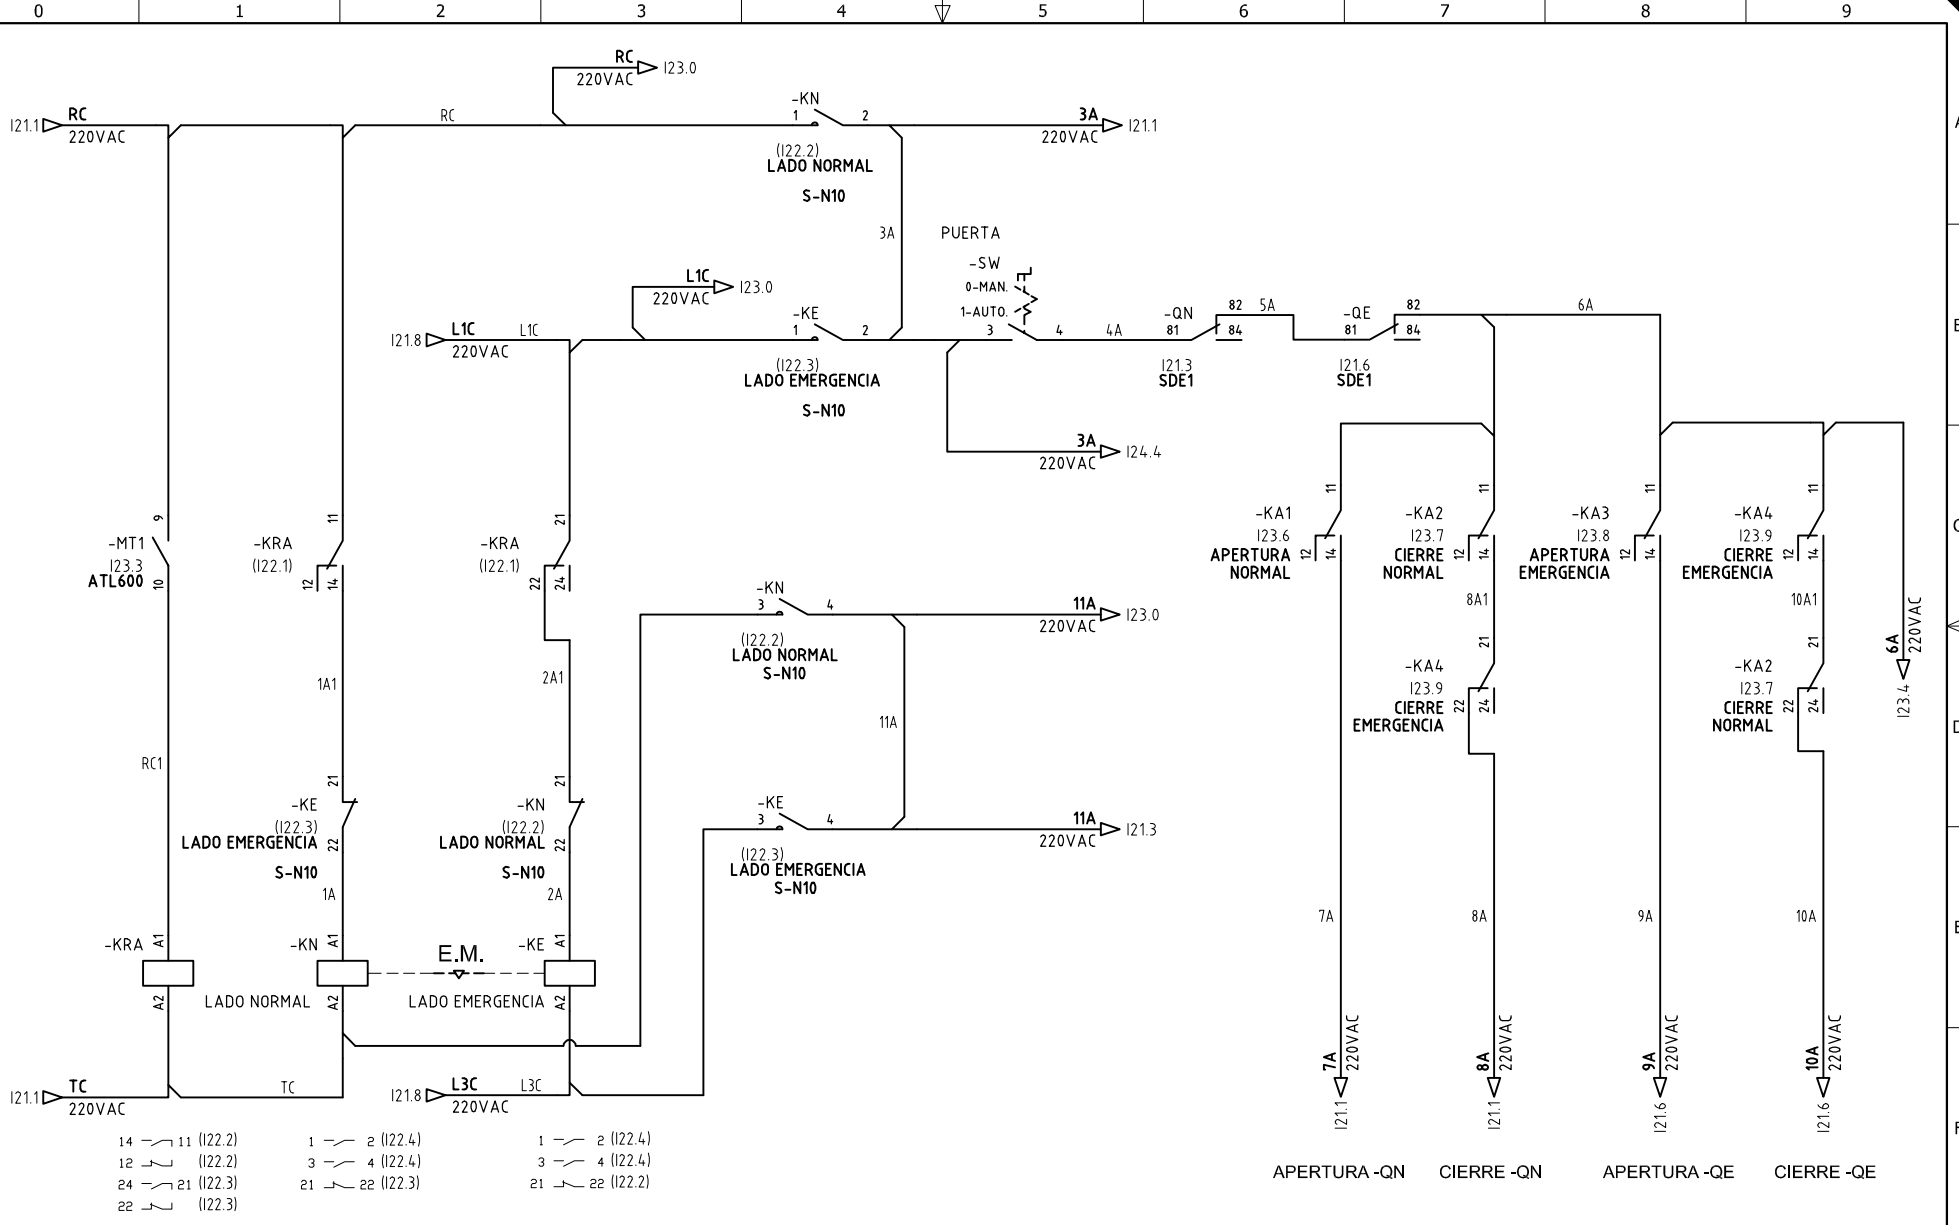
0 1 2 3 4 5 6 7 8 9

RC 220VAC 123.0

121.1 RC 220VAC

RC

-KN 1 2

(122.2) LADO NORMAL S-N10

3A 220VAC 121.1

3A

PUERTA

-SW 0-MAN. 1-AUTO. 3 4

L1C 220VAC 123.0

-KE 1 2

121.8 L1C 220VAC L1C

(122.3) LADO EMERGENCIA S-N10

4A

-QN 81 82 84

5A

121.3 SDE1

-QE 81 82 84

121.6 SDE1

6A

3A 220VAC 124.4

9 -MT1 123.3 ATL600 10

RC1

-KRA (122.1) 11 12 14

1A1

-KRA (122.1) 21 22 24

2A1

-KN 3 4 (122.2) LADO NORMAL S-N10

11A 220VAC 123.0

11A

-KE 3 4 (122.3) LADO EMERGENCIA S-N10

11A 220VAC 121.3

-KE (122.3) LADO EMERGENCIA S-N10 21 22 1A

-KN (122.2) LADO NORMAL S-N10 21 22 2A

-KRA A1 A2

-KN A1 A2 LADO NORMAL

E.M.

-KE A1 A2 LADO EMERGENCIA

121.1 TC 220VAC TC

121.8 L3C 220VAC L3C

14 11 (122.2)
12 (122.2)
24 21 (122.3)
22 (122.3)

1 2 (122.4)
3 4 (122.4)
21 22 (122.3)

1 2 (122.4)
3 4 (122.4)
21 22 (122.2)

-KA1 123.6 APERTURA NORMAL 11 12 14

-KA2 123.7 CIERRE NORMAL 11 12 14

8A1

-KA4 123.9 CIERRE EMERGENCIA 21 22 24

-KA3 123.8 APERTURA EMERGENCIA 11 12 14

-KA4 123.9 CIERRE EMERGENCIA 11 12 14

10A1

-KA2 123.7 CIERRE NORMAL 21 22 24

6A 220VAC 123.4

7A 8A 9A 10A

7A 220VAC 121.1

8A 220VAC 121.1

9A 220VAC 121.6

10A 220VAC 121.6

APERTURA -QN CIERRE -QN APERTURA -QE CIERRE -QE

A B C D E F